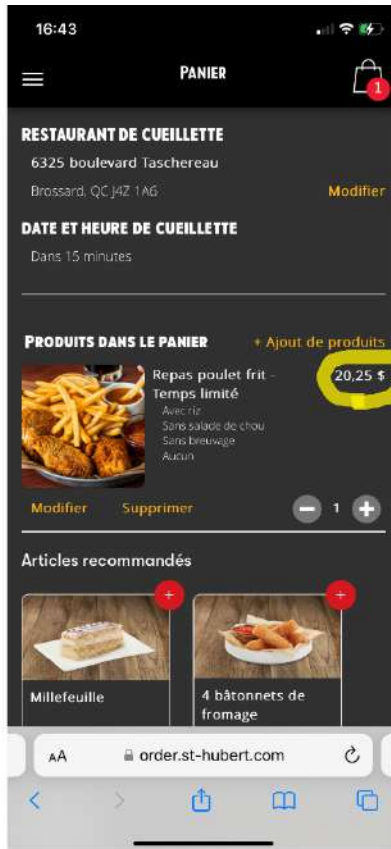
16:43

PANIER

1

RESTAURANT DE CUEILLETTE
6325 boulevard Taschereau
Brossard, QC J4Z 1A6
Modifier

DATE ET HEURE DE CUEILLETTE
Dans 15 minutes

PRODUITS DANS LE PANIER
+ Ajout de produits

Repas poulet frit - Temps limité
20,25 $
Avec riz
Sans salade de chou
Sans breuvage
Aucun

Modifier
Supprimer
1

Articles recommandés

Millefeuille

4 bâtonnets de fromage

AA
order.st-hubert.com